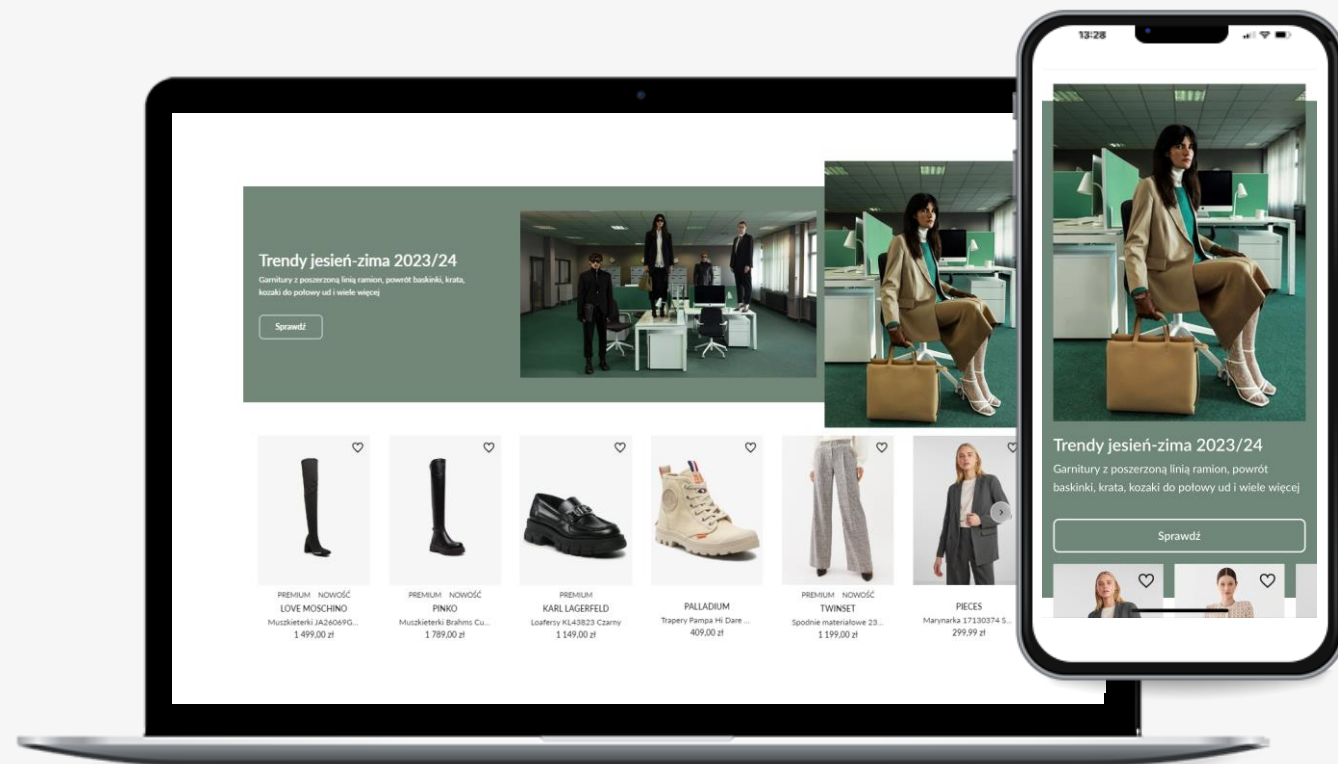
Trendy jesień-zima 2023/24

Garnitury z poszerzoną linią ramion, powrót baskinki, krata, kozaki do połowy ud i wiele więcej

Sprawdź

PREMIUM NOWOŚĆ
LOVE MOSCHINO
Muszkieterki JA26069G...
1 499,00 zł

PREMIUM NOWOŚĆ
PINKO
Muszkieterki Brahms Cu...
1 789,00 zł

PREMIUM
KARL LAGERFELD
Loafersy KL43823 Czarny
1 149,00 zł

PALLADIUM
Trapery Pampa Hi Dare ...
409,00 zł

PREMIUM NOWOŚĆ
TWINSET
Spodnie materiałowe 23...
1 199,00 zł

PIECES
Marynarka 17130374 S...
299,99 zł

13:28

Trendy jesień-zima 2023/24

Garnitury z poszerzoną linią ramion, powrót baskinki, krata, kozaki do połowy ud i wiele więcej

Sprawdź